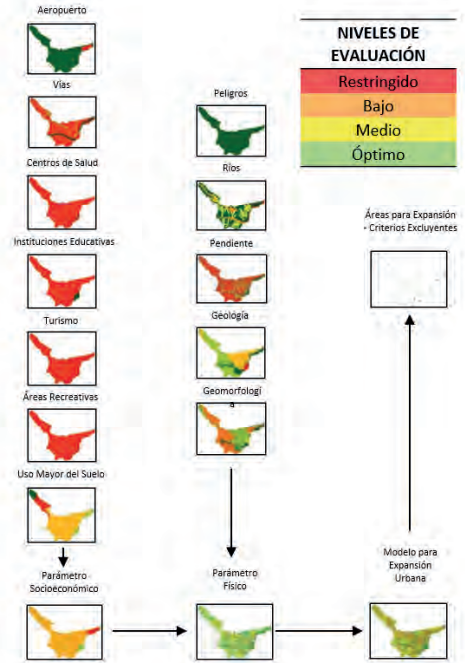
Aeropuerto

Vías

Centros de Salud

Instituciones Educativas

Turismo

Áreas Recreativas

Uso Mayor del Suelo

Parámetro Socioeconómico

Peligros

Ríos

Pendiente

Geología

Geomorfología

Parámetro Físico

NIVELES DE EVALUACIÓN

Restringido

Bajo

Medio

Óptimo

Áreas para Expansión - Criterios Excluyentes

Modelo para Expansión Urbana